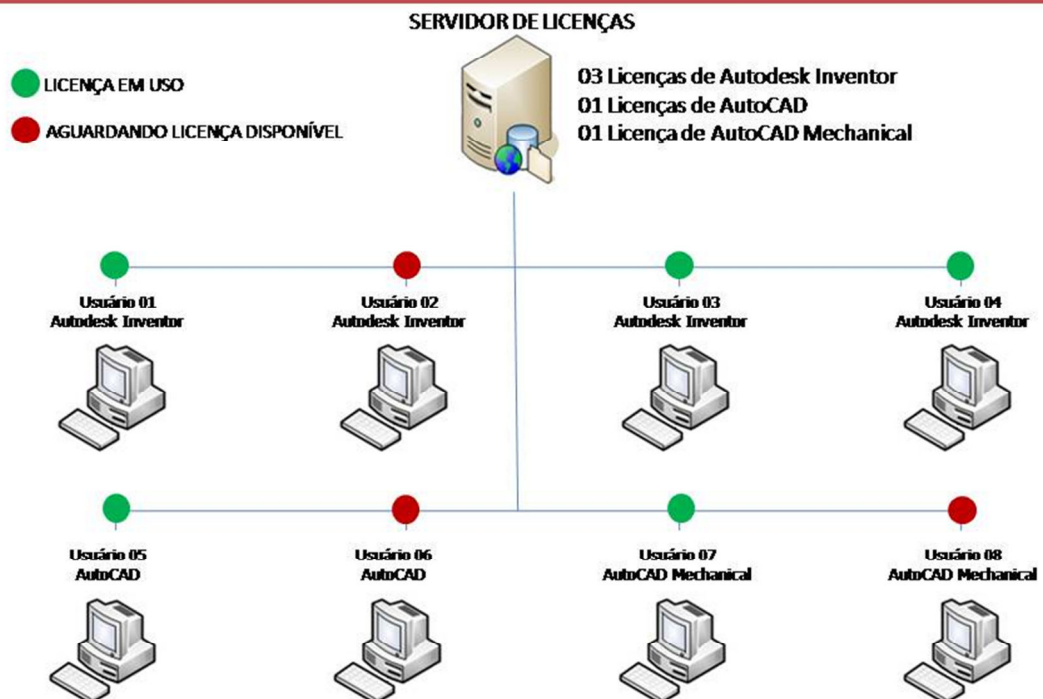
SERVIDOR DE LICENÇAS

LICENÇA EM USO

AGUARDANDO LICENÇA DISPONÍVEL

03 Licenças de Autodesk Inventor
01 Licenças de AutoCAD
01 Licença de AutoCAD Mechanical

Usuário 01
Autodesk Inventor

Usuário 02
Autodesk Inventor

Usuário 03
Autodesk Inventor

Usuário 04
Autodesk Inventor

Usuário 05
AutoCAD

Usuário 06
AutoCAD

Usuário 07
AutoCAD Mechanical

Usuário 08
AutoCAD Mechanical